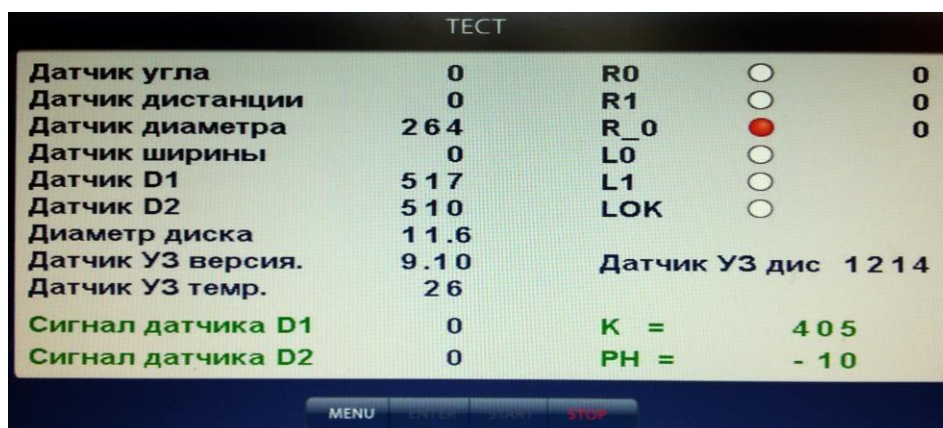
ТЕСТ

| | | | |
|---|---|---|---|
| Датчик угла | 0 | R0 | 0 |
| Датчик дистанции | 0 | R1 | 0 |
| Датчик диаметра | 264 | R_0 | 0 |
| Датчик ширины | 0 | L0 | |
| Датчик D1 | 517 | L1 | |
| Датчик D2 | 510 | LOK | |
| Диаметр диска | 11.6 | | |
| Датчик УЗ версия. | 9.10 | Датчик УЗ дис | 1214 |
| Датчик УЗ темр. | 26 | | |
| Сигнал датчика D1 | 0 | K = | 405 |
| Сигнал датчика D2 | 0 | PH = | - 10 |

MENU ENTER START STOP